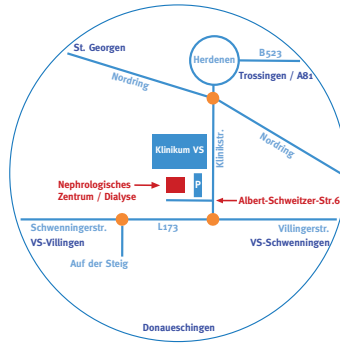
St. Georgen

Herdenen

B523

Trossingen / A81

Nordring

Nordring

Klinikum VS

Klinikstr.

Nephrologisches Zentrum / Dialyse

P

Albert-Schweitzer-Str.6

Schwenningerstr.

VS-Villingen

L173

Villingerstr.

VS-Schwenningen

Auf der Steig

Donaueschingen